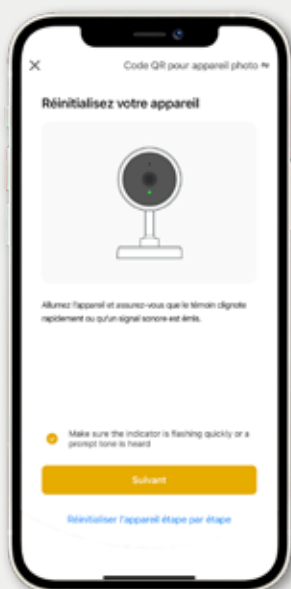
×

Code QR pour appareil photo ⇆

Réinitialisez votre appareil

Allumez l'appareil et assurez-vous que le témoin clignote rapidement ou qu'un signal sonore est émis.

Make sure the indicator is flashing quickly or a prompt tone is heard

Suivant

Réinitialiser l'appareil étape par étape